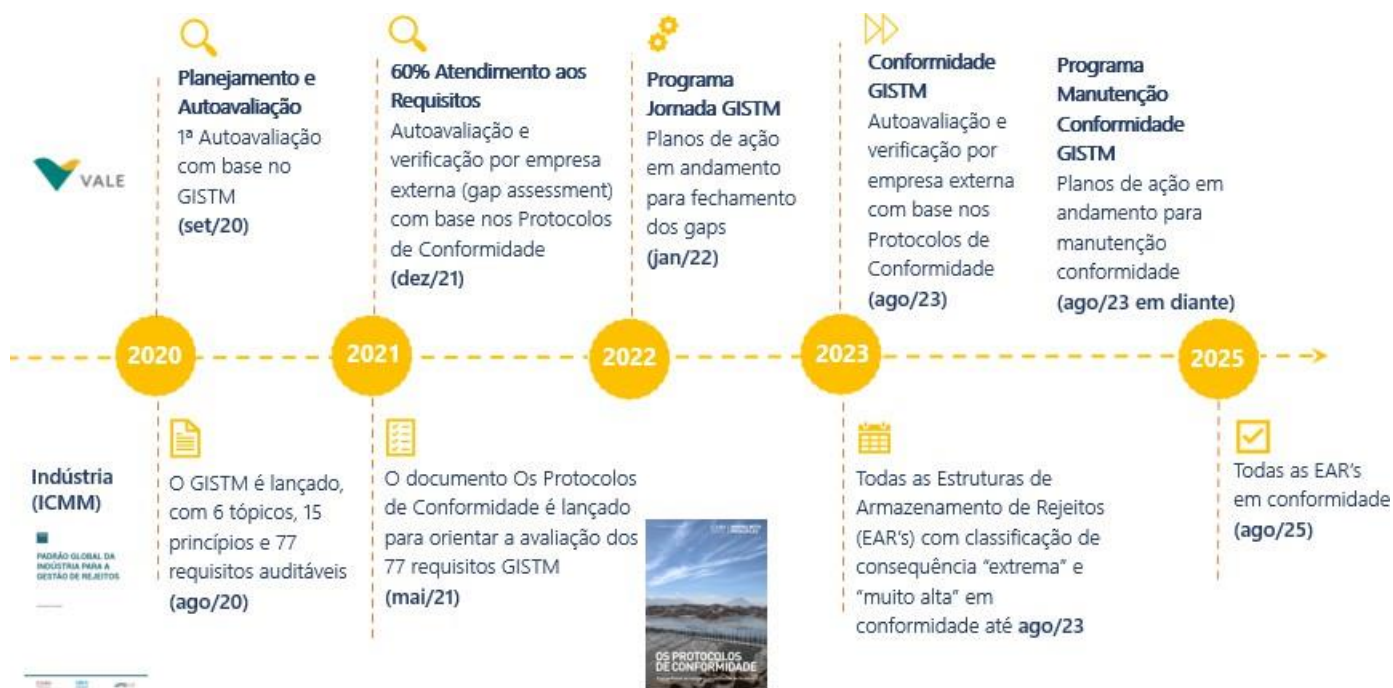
VALE

Planejamento e Autoavaliação
1ª Autoavaliação com base no GISTM
(set/20)

60% Atendimento aos Requisitos
Autoavaliação e verificação por empresa externa (gap assessment) com base nos Protocolos de Conformidade
(dez/21)

Programa Jornada GISTM
Planos de ação em andamento para fechamento dos gaps
(jan/22)

Conformidade GISTM
Autoavaliação e verificação por empresa externa com base nos Protocolos de Conformidade
(ago/23)

Programa Manutenção Conformidade GISTM
Planos de ação em andamento para manutenção conformidade
(ago/23 em diante)

2020

2021

2022

2023

2025

Indústria (ICMM)

PADRÃO GLOBAL DA INDÚSTRIA PARA A GESTÃO DE REJEITOS

O GISTM é lançado, com 6 tópicos, 15 princípios e 77 requisitos auditáveis
(ago/20)

O documento Os Protocolos de Conformidade é lançado para orientar a avaliação dos 77 requisitos GISTM
(mai/21)

OS PROTOCOLOS DE CONFORMIDADE

Todas as Estruturas de Armazenamento de Rejeitos (EAR's) com classificação de consequência "extrema" e "muito alta" em conformidade até ago/23

Todas as EAR's em conformidade
(ago/25)